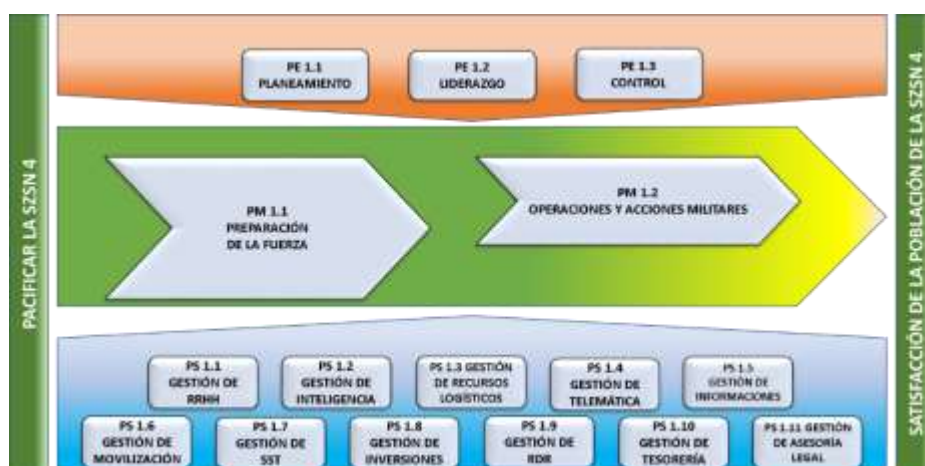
PACIFICAR LA SZSN 4

PE 1.1
PLANEAMIENTO

PE 1.2
LIDERAZGO

PE 1.3
CONTROL

PM 1.1
PREPARACIÓN
DE LA FUERZA

PM 1.2
OPERACIONES Y ACCIONES MILITARES

PS 1.1
GESTIÓN DE
RRHH

PS 1.2
GESTIÓN DE
INTELIGENCIA

PS 1.3 GESTIÓN
DE RECURSOS
LOGÍSTICOS

PS 1.4
GESTIÓN DE
TELEMÁTICA

PS 1.5
GESTIÓN DE
INFORMACIONES

PS 1.6
GESTIÓN DE
MOVILIZACIÓN

PS 1.7
GESTIÓN DE
SST

PS 1.8
GESTIÓN DE
INVERSIONES

PS 1.9
GESTIÓN DE
RDR

PS 1.10
GESTIÓN DE
TESORERÍA

PS 1.11 GESTIÓN
DE ASESORÍA
LEGAL

SATISFACCIÓN DE LA POBLACIÓN DE LA SZSN 4